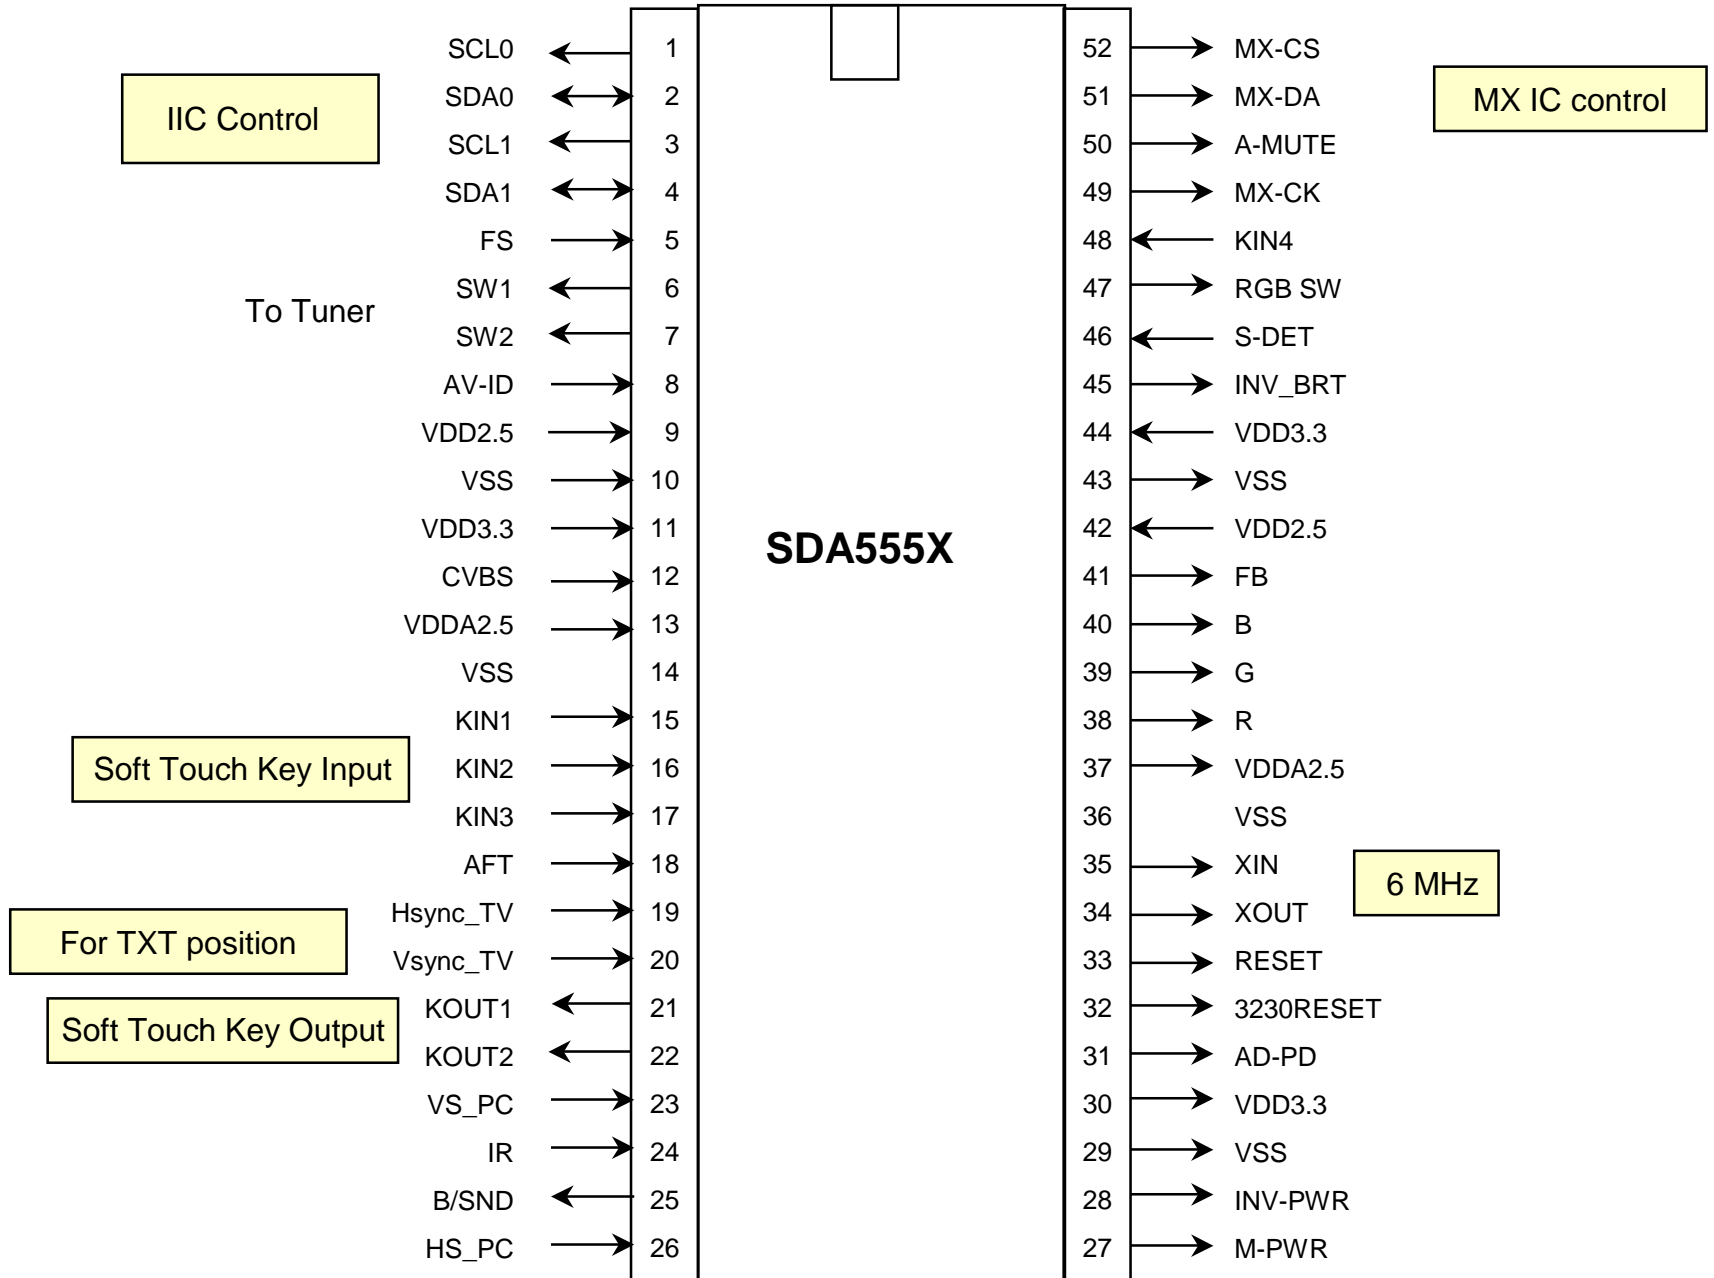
IIC Control

To Tuner

Soft Touch Key Input

For TXT position

Soft Touch Key Output

MX IC control

6 MHz

SDA555X

| Signal | Pin | Pin | Signal |
|---|---|---|---|
| SCL0 | 1 | 52 | MX-CS |
| SDA0 | 2 | 51 | MX-DA |
| SCL1 | 3 | 50 | A-MUTE |
| SDA1 | 4 | 49 | MX-CK |
| FS | 5 | 48 | KIN4 |
| SW1 | 6 | 47 | RGB SW |
| SW2 | 7 | 46 | S-DET |
| AV-ID | 8 | 45 | INV_BRT |
| VDD2.5 | 9 | 44 | VDD3.3 |
| VSS | 10 | 43 | VSS |
| VDD3.3 | 11 | 42 | VDD2.5 |
| CVBS | 12 | 41 | FB |
| VDDA2.5 | 13 | 40 | B |
| VSS | 14 | 39 | G |
| KIN1 | 15 | 38 | R |
| KIN2 | 16 | 37 | VDDA2.5 |
| KIN3 | 17 | 36 | VSS |
| AFT | 18 | 35 | XIN |
| Hsync_TV | 19 | 34 | XOUT |
| Vsync_TV | 20 | 33 | RESET |
| KOUT1 | 21 | 32 | 3230RESET |
| KOUT2 | 22 | 31 | AD-PD |
| VS_PC | 23 | 30 | VDD3.3 |
| IR | 24 | 29 | VSS |
| B/SND | 25 | 28 | INV-PWR |
| HS_PC | 26 | 27 | M-PWR |